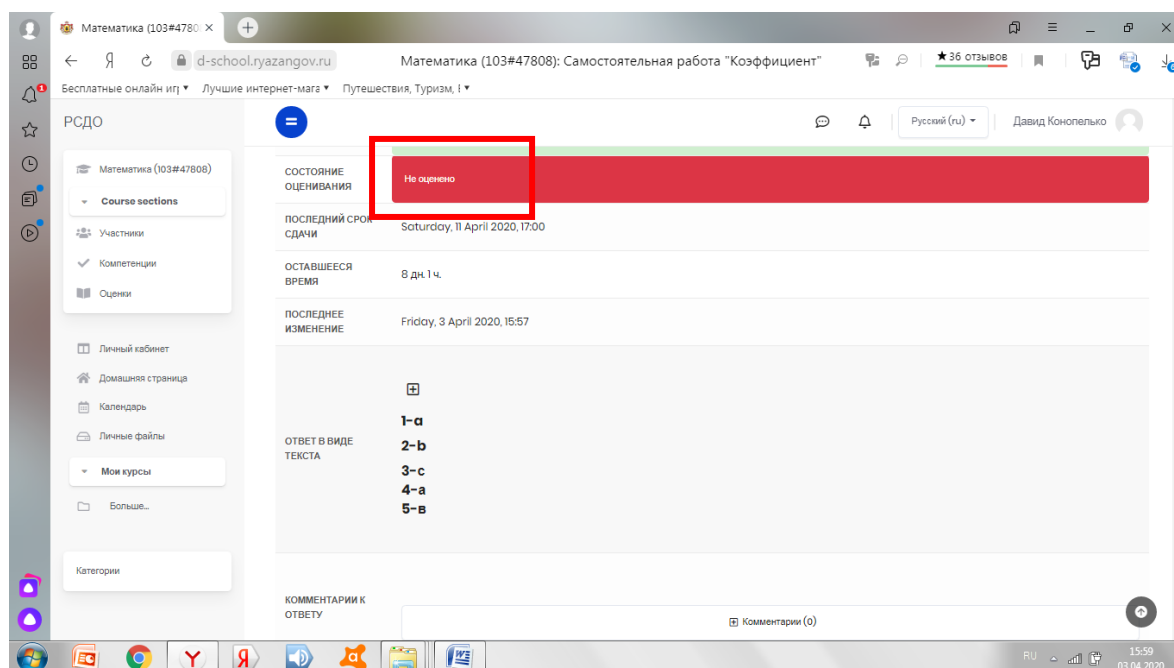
Математика (103#4780 ×

d-school.ryazangov.ru

Математика (103#47808): Самостоятельная работа "Коэффициент"

★36 отзывов

Бесплатные онлайн иг ▾ Лучшие интернет-мага ▾ Путешествия, Туризм, ▾

РСДО

Русский (ru) ▾

Давид Конопелько

Математика (103#47808)

Course sections

Участники

Компетенции

Оценки

Личный кабинет

Домашняя страница

Календарь

Личные файлы

Мои курсы

Больше...

Категории

| | |
|---|---|
| СОСТОЯНИЕ ОЦЕНИВАНИЯ | Не оценено |
| ПОСЛЕДНИЙ СРОК СДАЧИ | Saturday, 11 April 2020, 17:00 |
| ОСТАВШЕЕСЯ ВРЕМЯ | 8 дн. 1 ч. |
| ПОСЛЕДНЕЕ ИЗМЕНЕНИЕ | Friday, 3 April 2020, 15:57 |
| ОТВЕТ В ВИДЕ ТЕКСТА | 1-a 2-b 3-c 4-a 5-в |
| КОММЕНТАРИИ К ОТВЕТУ | Комментарии (0) |

RU 15:59 03.04.2020